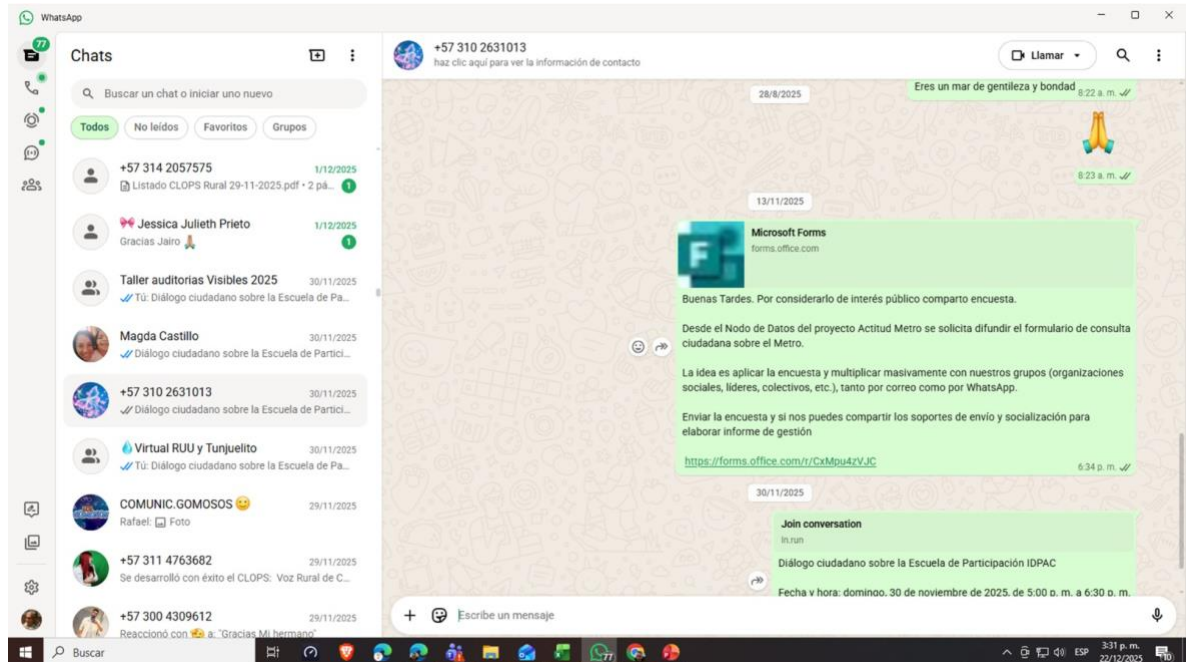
WhatsApp

77

Chats

Buscar un chat o iniciar uno nuevo

Todos | No leídos | Favoritos | Grupos

+57 314 2057575 1/12/2025
Listado CLOPS Rural 29-11-2025.pdf • 2 pá... 1

Jessica Julieth Prieto 1/12/2025
Gracias Jairo 1

Taller auditorias Visibles 2025 30/11/2025
Tú: Diálogo ciudadano sobre la Escuela de Pa...

Magda Castillo 30/11/2025
Diálogo ciudadano sobre la Escuela de Partici...

+57 310 2631013 30/11/2025
Diálogo ciudadano sobre la Escuela de Partici...

Virtual RUU y Tunjuelito 30/11/2025
Tú: Diálogo ciudadano sobre la Escuela de Pa...

COMUNIC.GOMOSOS 29/11/2025
Rafael: Foto

+57 311 4763682 29/11/2025
Se desarrolló con éxito el CLOPS: Voz Rural de C...

+57 300 4309612 29/11/2025
Reaccionó con a: "Gracias Mi hermano"

+57 310 2631013
haz clic aquí para ver la información de contacto

Llamar

28/8/2025

Eres un mar de gentileza y bondad 8:22 a. m.

8:23 a. m.

13/11/2025

Microsoft Forms
forms.office.com

Buenas Tardes. Por considerarlo de interés público comparto encuesta.

Desde el Nodo de Datos del proyecto Actitud Metro se solicita difundir el formulario de consulta ciudadana sobre el Metro.

La idea es aplicar la encuesta y multiplicar masivamente con nuestros grupos (organizaciones sociales, líderes, colectivos, etc.), tanto por correo como por WhatsApp.

Enviar la encuesta y si nos puedes compartir los soportes de envío y socialización para elaborar informe de gestión

https://forms.office.com/r/CxMpu4zVJC 6:34 p. m.

30/11/2025

Join conversation
ln.run

Diálogo ciudadano sobre la Escuela de Participación IDPAC

Fecha y hora: domingo, 30 de noviembre de 2025, de 5:00 p. m. a 6:30 p. m.

Escribe un mensaje

Buscar

ESP 3:31 p. m. 22/12/2025